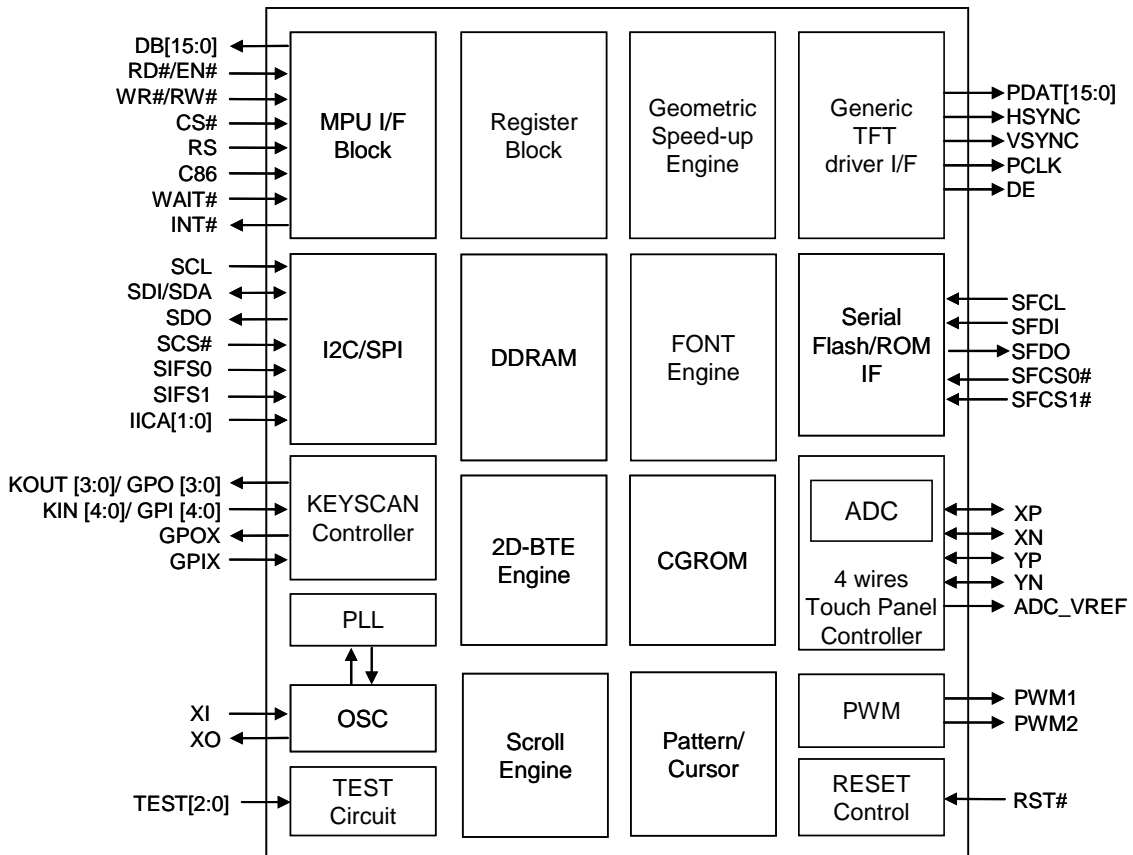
DB[15:0]
RD#/EN#
WR#/RW#
CS#
RS
C86
WAIT#
INT#

MPU I/F Block

Register Block

Geometric Speed-up Engine

Generic TFT driver I/F

PDAT[15:0]
HSYNC
VSYNC
PCLK
DE

SCL
SDI/SDA
SDO
SCS#
SIFS0
SIFS1
IICA[1:0]

I2C/SPI

DDRAM

FONT Engine

Serial Flash/ROM IF

SFCL
SFDI
SFDO
SFCS0#
SFCS1#

KOUT [3:0]/ GPO [3:0]
KIN [4:0]/ GPI [4:0]
GPOX
GPIX

KEYSCAN Controller

2D-BTE Engine

CGROM

ADC

4 wires Touch Panel Controller

XP
XN
YP
YN
ADC_VREF

PLL

XI
XO

OSC

Scroll Engine

Pattern/ Cursor

PWM

PWM1
PWM2

TEST[2:0]

TEST Circuit

RESET Control

RST#